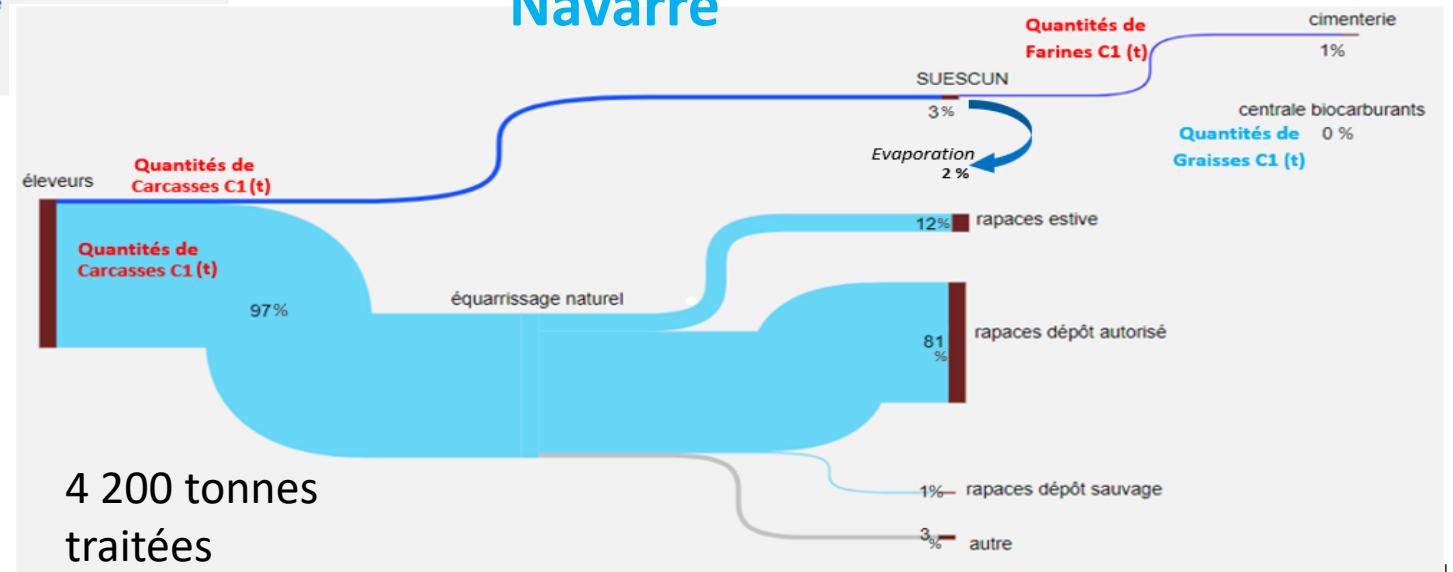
Navarre

Quantités de Farines C1 (t)

cimenterie

1%

SUESCUN

3%

centrale biocarburants

Quantités de Graisses C1 (t)

0 %

Evaporation

2 %

éleveurs

Quantités de Carcasses C1 (t)

12%

rapaces estive

Quantités de Carcasses C1 (t)

97%

équarrissage naturel

81 %

rapaces dépôt autorisé

4 200 tonnes traitées

1%

rapaces dépôt sauvage

3%

autre